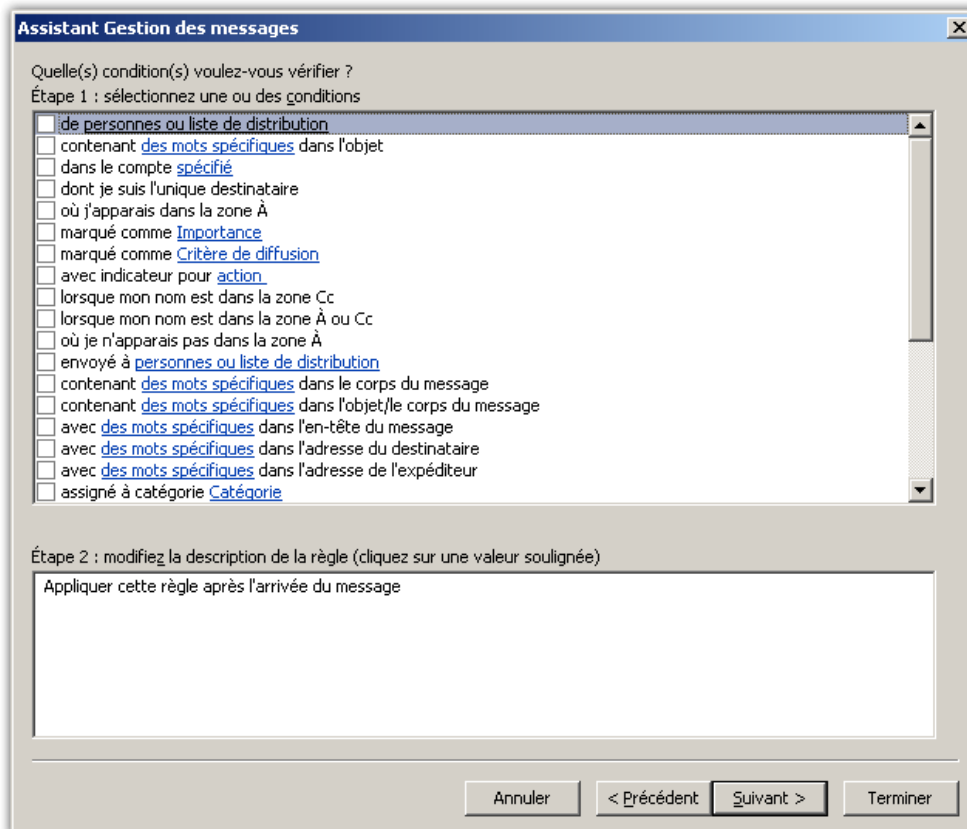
Assistant Gestion des messages

Quelle(s) condition(s) voulez-vous vérifier ?
Étape 1 : sélectionnez une ou des conditions

de personnes ou liste de distribution
contenant des mots spécifiques dans l'objet
dans le compte spécifié
dont je suis l'unique destinataire
où j'apparais dans la zone À
marqué comme Importance
marqué comme Critère de diffusion
avec indicateur pour action
lorsque mon nom est dans la zone Cc
lorsque mon nom est dans la zone À ou Cc
où je n'apparais pas dans la zone À
envoyé à personnes ou liste de distribution
contenant des mots spécifiques dans le corps du message
contenant des mots spécifiques dans l'objet/le corps du message
avec des mots spécifiques dans l'en-tête du message
avec des mots spécifiques dans l'adresse du destinataire
avec des mots spécifiques dans l'adresse de l'expéditeur
assigné à catégorie Catégorie

Étape 2 : modifiez la description de la règle (cliquez sur une valeur soulignée)

Appliquer cette règle après l'arrivée du message

Annuler | < Précédent | Suivant > | Terminer